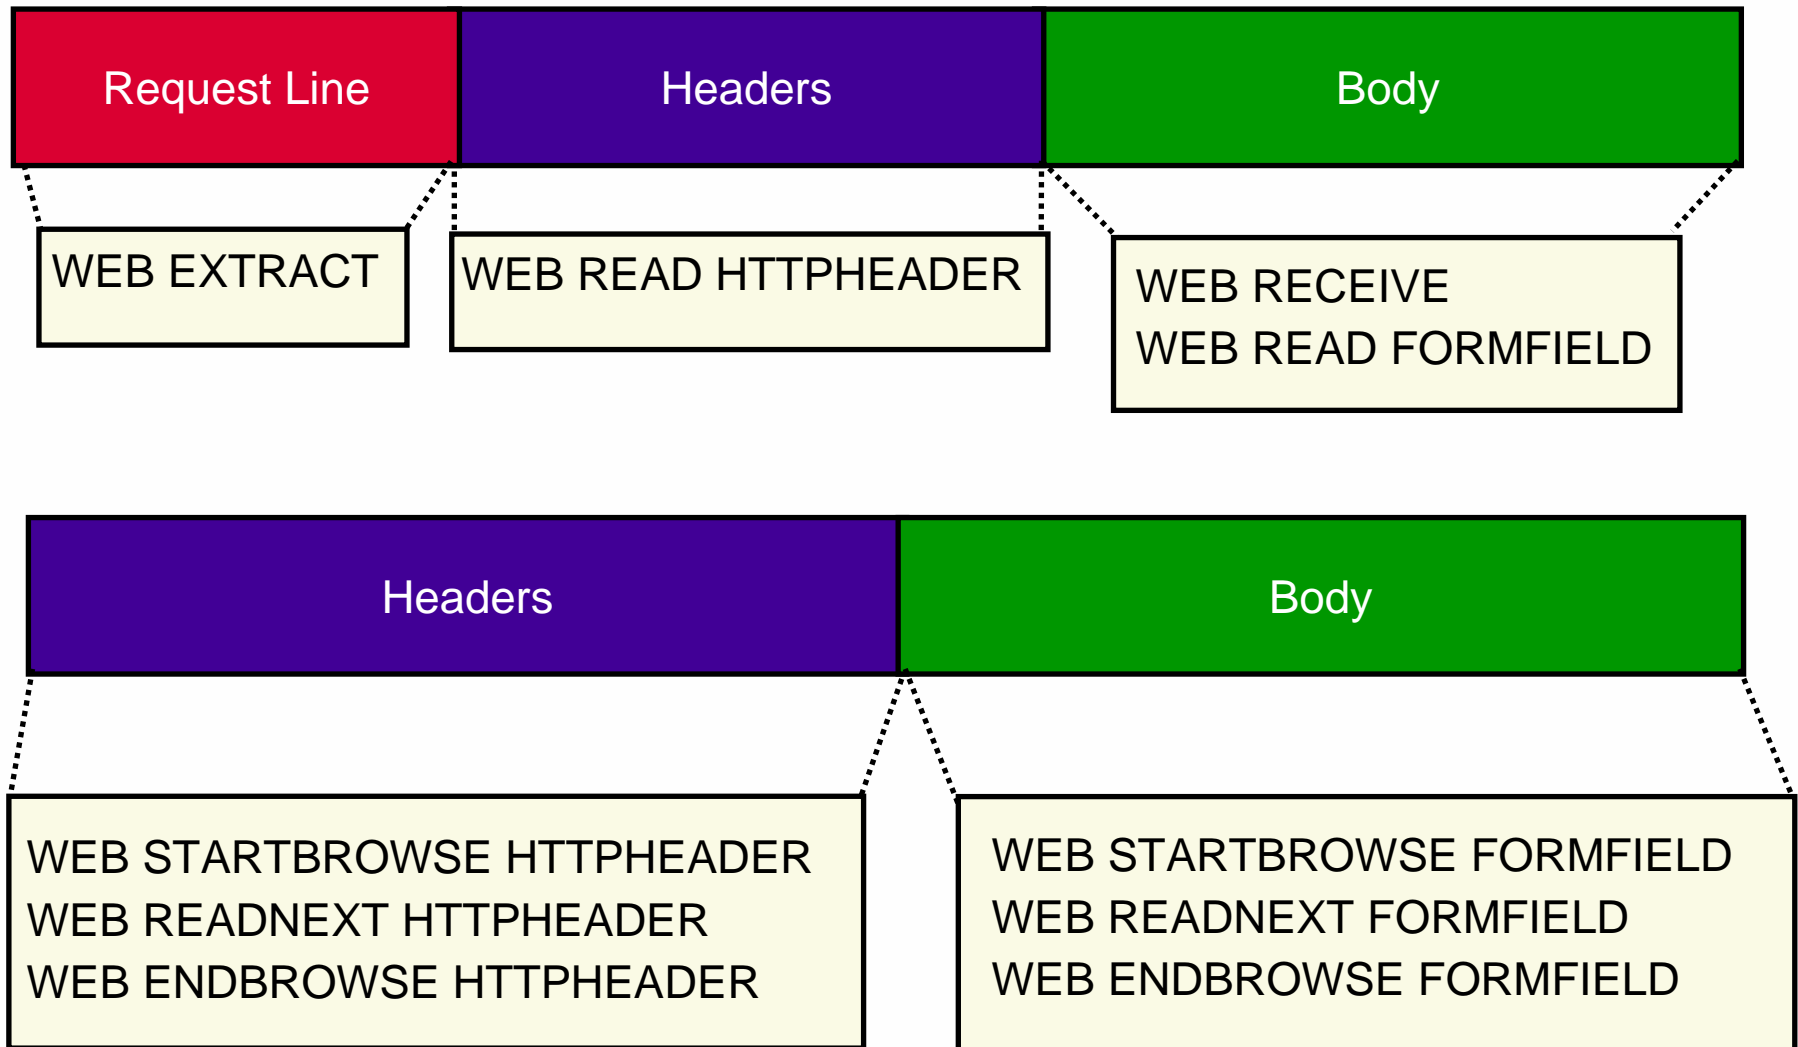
Request Line

Headers

Body

WEB EXTRACT

WEB READ HTTPHEADER

WEB RECEIVE
WEB READ FORMFIELD

Headers

Body

WEB STARTBROWSE HTTPHEADER
WEB READNEXT HTTPHEADER
WEB ENDBROWSE HTTPHEADER

WEB STARTBROWSE FORMFIELD
WEB READNEXT FORMFIELD
WEB ENDBROWSE FORMFIELD